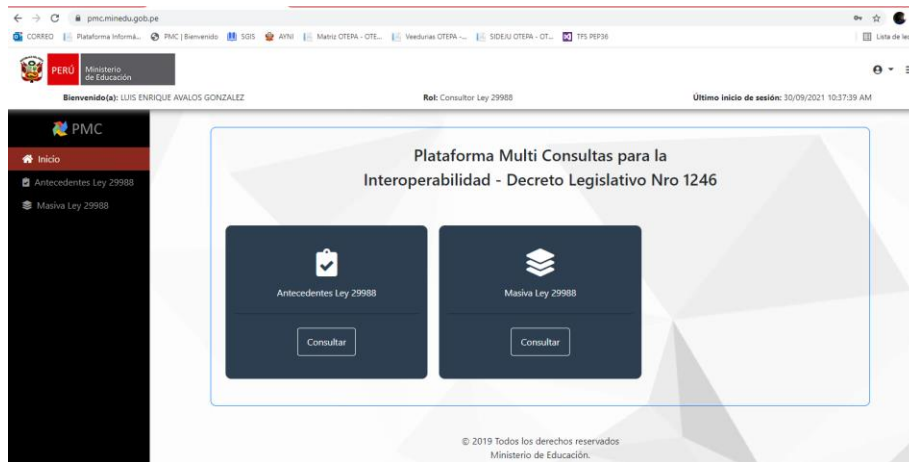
pmc.minedu.gob.pe

CORREO | Plataforma Informá... | PMC | Bienvenido | SGIS | AYNI | Matriz OTEPA - OTE... | Veedurias OTEPA -... | SIDEJU OTEPA - OT... | TFS PEP36 | Lista de lec

PERÚ Ministerio de Educación

Bienvenido(a): LUIS ENRIQUE AVALOS GONZALEZ

Rol: Consultor Ley 29988

Último inicio de sesión: 30/09/2021 10:37:39 AM

PMC

Inicio

Antecedentes Ley 29988

Masiva Ley 29988

Plataforma Multi Consultas para la Interoperabilidad - Decreto Legislativo Nro 1246

Antecedentes Ley 29988

Consultar

Masiva Ley 29988

Consultar

© 2019 Todos los derechos reservados
Ministerio de Educación.